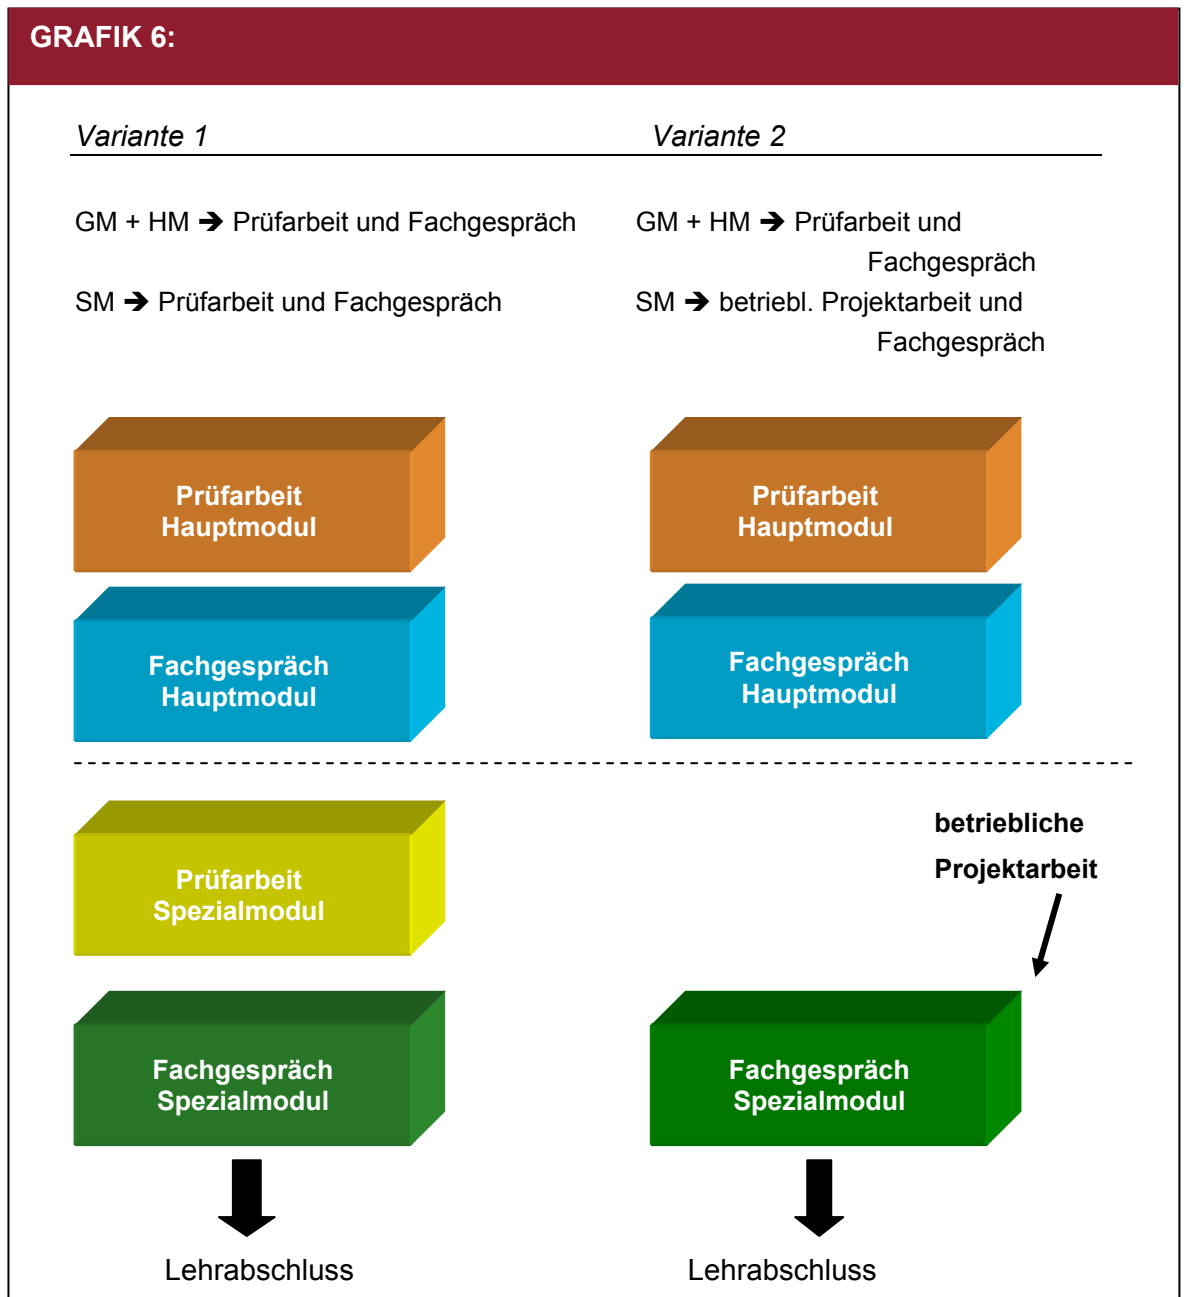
GRAFIK 6:

Variante 1

GM + HM ➔ Prüfarbeit und Fachgespräch

SM ➔ Prüfarbeit und Fachgespräch

Prüfarbeit Hauptmodul

Fachgespräch Hauptmodul

Prüfarbeit Spezialmodul

Fachgespräch Spezialmodul

Lehrabschluss

Variante 2

GM + HM ➔ Prüfarbeit und Fachgespräch

SM ➔ betriebl. Projektarbeit und Fachgespräch

Prüfarbeit Hauptmodul

Fachgespräch Hauptmodul

betriebliche Projektarbeit

Fachgespräch Spezialmodul

Lehrabschluss